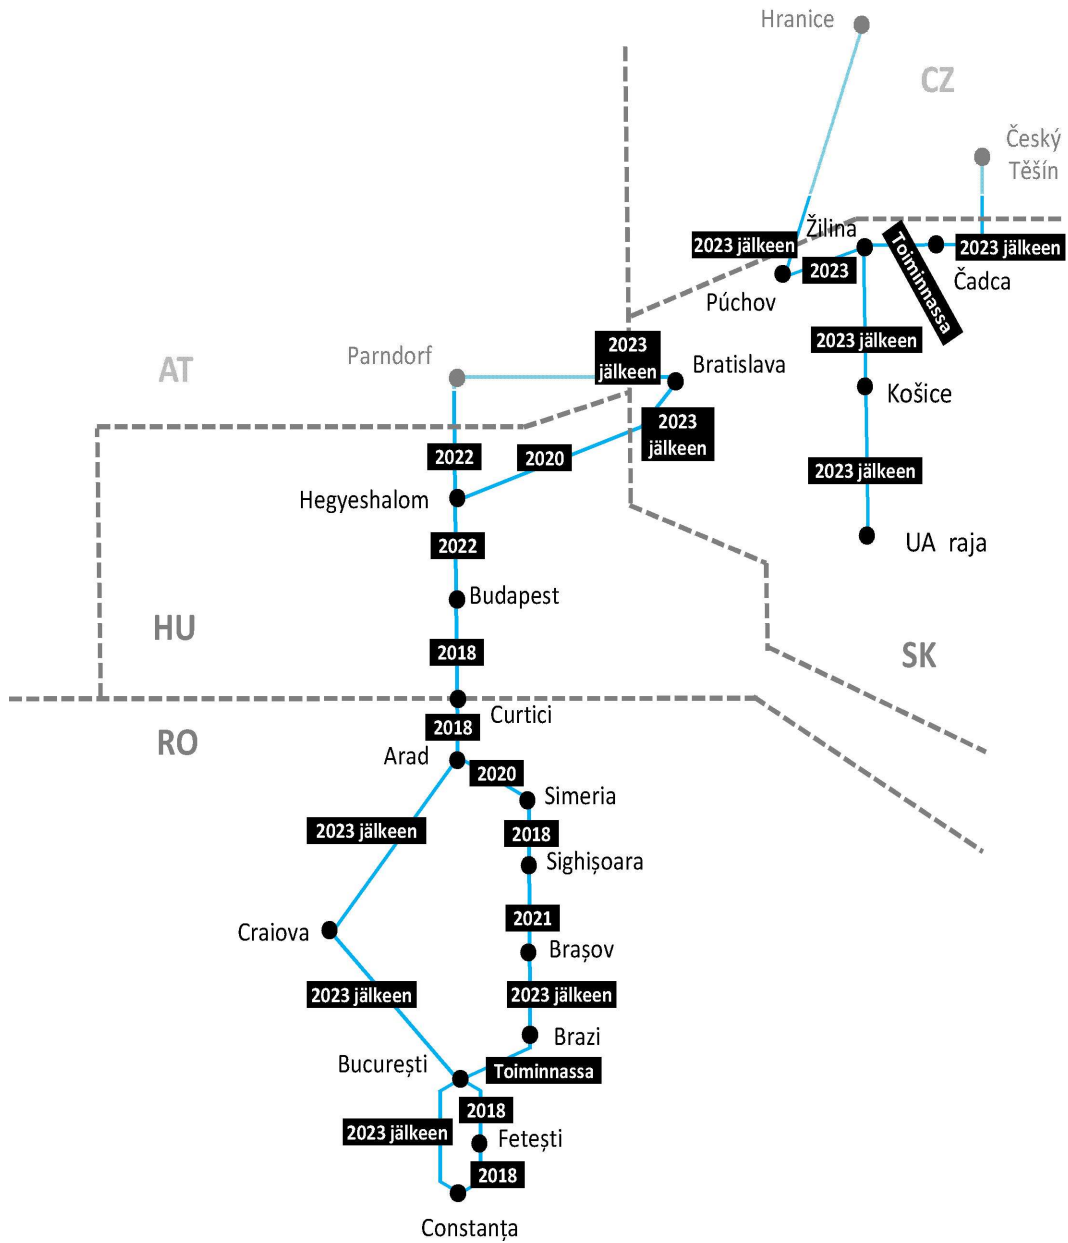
Hranice

CZ

Český Těšín

2023 jälkeen

Žilina

2023

Toiminnassa

2023 jälkeen

Čadca

Púchov

2023 jälkeen

AT

Parndorf

2023 jälkeen

Bratislava

2023 jälkeen

Košice

2022

2020

Hegyeshalom

2023 jälkeen

UA raja

2022

Budapest

HU

SK

2018

Curtici

2018

RO

Arad

2020

Simeria

2023 jälkeen

2018

Sighișoara

2021

Craiova

Brașov

2023 jälkeen

2023 jälkeen

Brazi

București

Toiminnassa

2018

2023 jälkeen

Fetești

2018

Constanța